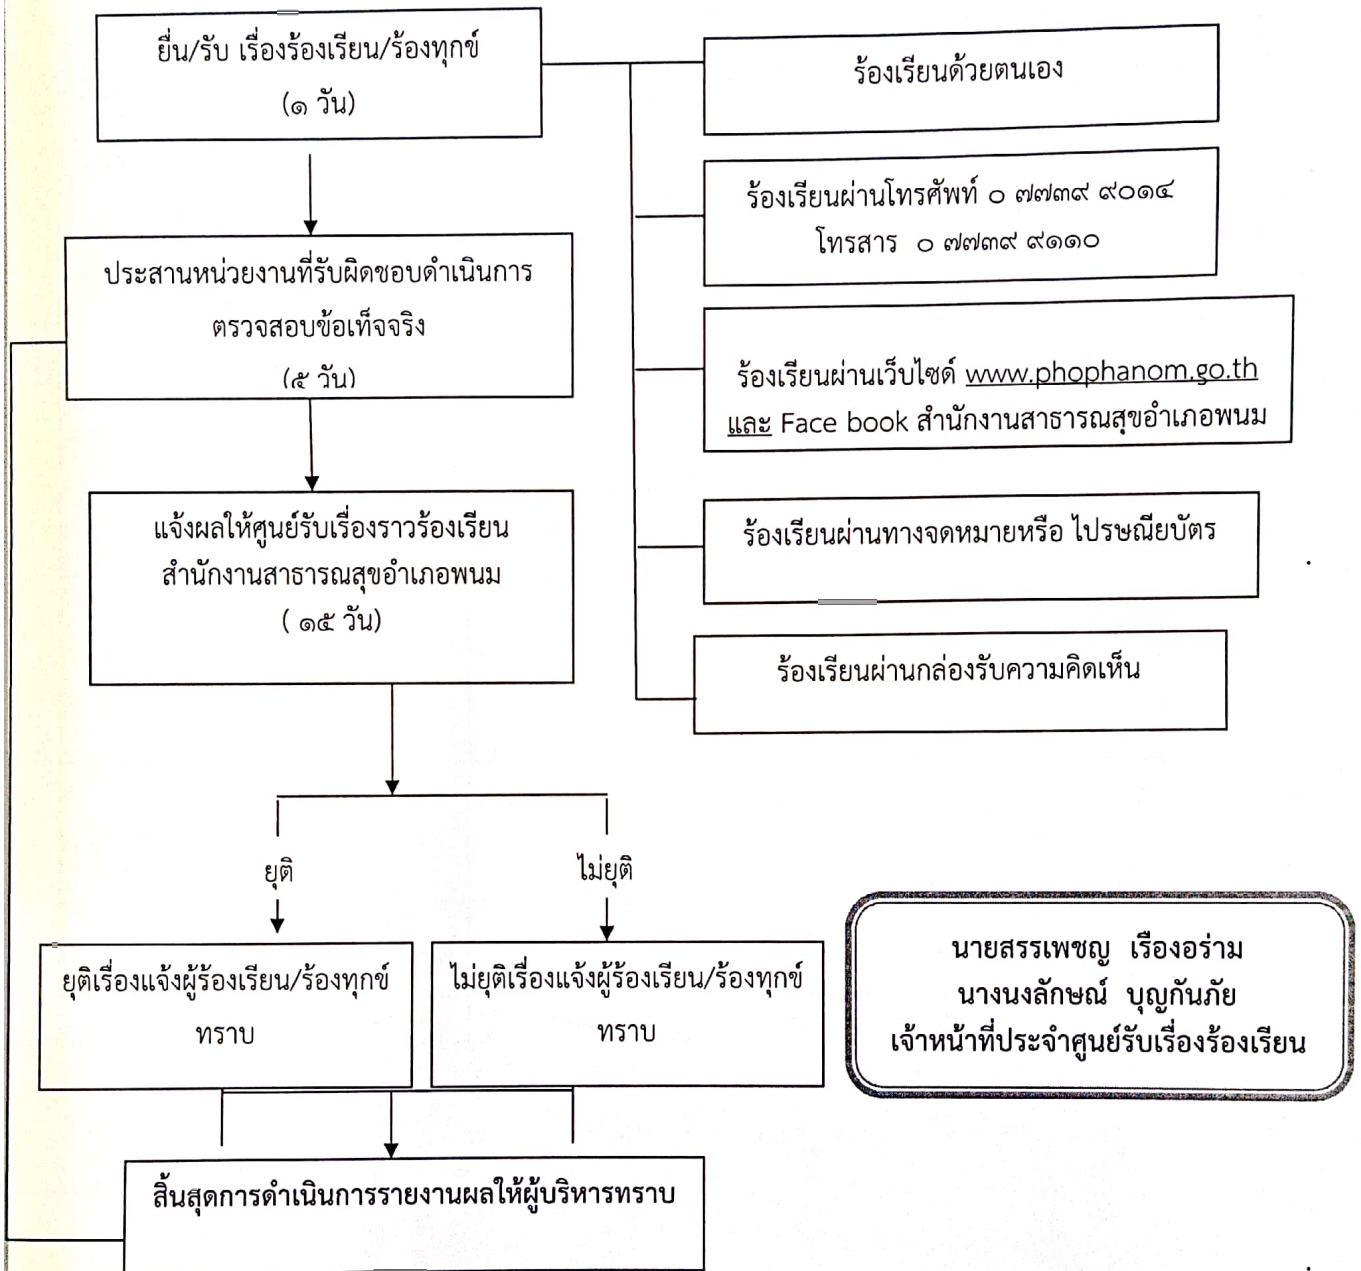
ยื่น/รับ เรื่องร้องเรียน/ร้องทุกข์
(๑ วัน)

ร้องเรียนด้วยตนเอง

ร้องเรียนผ่านโทรศัพท์ ๐ ๗๗๓๙ ๙๐๑๔
โทรสาร ๐ ๗๗๓๙ ๙๑๑๐

ร้องเรียนผ่านเว็บไซด์ www.phophanom.go.th และ Face book สำนักงานสาธารณสุขอำเภอพนม

ร้องเรียนผ่านทางจดหมายหรือ ไปรษณียบัตร

ร้องเรียนผ่านกล่องรับความคิดเห็น

ประสานหน่วยงานที่รับผิดชอบดำเนินการ
ตรวจสอบข้อเท็จจริง
(๕ วัน)

แจ้งผลให้ศูนย์รับเรื่องราวร้องเรียน
สำนักงานสาธารณสุขอำเภอพนม
( ๑๕ วัน)

ยุติ

ไม่ยุติ

ยุติเรื่องแจ้งผู้ร้องเรียน/ร้องทุกข์
ทราบ

ไม่ยุติเรื่องแจ้งผู้ร้องเรียน/ร้องทุกข์
ทราบ

นายสรรเพชญ เรืองอร่าม
นางนงลักษณ์ บุญกันภัย
เจ้าหน้าที่ประจำศูนย์รับเรื่องร้องเรียน

สิ้นสุดการดำเนินการรายงานผลให้ผู้บริหารทราบ